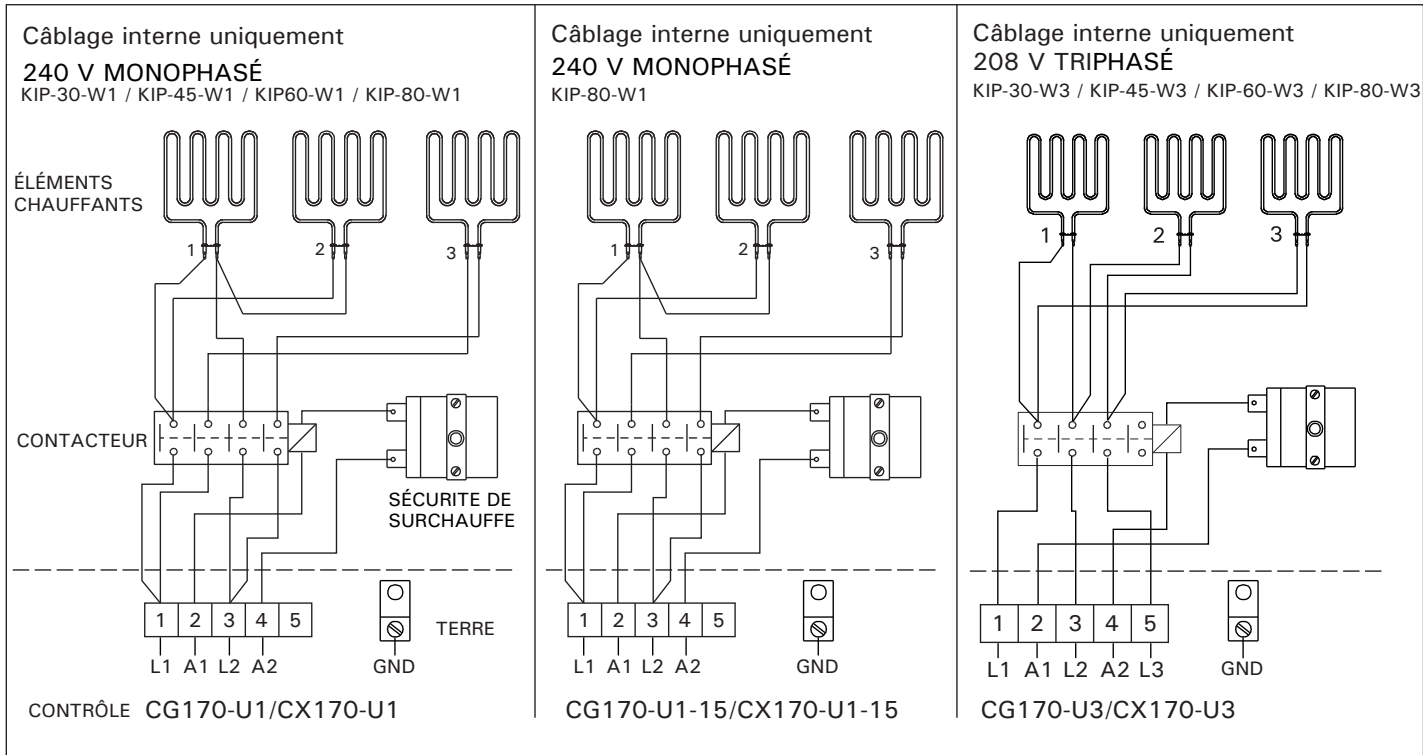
Câblage interne uniquement
240 V MONOPHASÉ
KIP-30-W1 / KIP-45-W1 / KIP60-W1 / KIP-80-W1

ÉLÉMENTS CHAUFFANTS

1 2 3

CONTACTEUR

SÉCURITE DE SURCHAUFFE

| 1 | 2 | 3 | 4 | 5 |
|---|---|---|---|---|

L1 A1 L2 A2

TERRE

GND

CONTRÔLE CG170-U1/CX170-U1

Câblage interne uniquement
240 V MONOPHASÉ
KIP-80-W1

1 2 3

| 1 | 2 | 3 | 4 | 5 |
|---|---|---|---|---|

L1 A1 L2 A2

GND

CG170-U1-15/CX170-U1-15

Câblage interne uniquement
208 V TRIPHASÉ
KIP-30-W3 / KIP-45-W3 / KIP-60-W3 / KIP-80-W3

1 2 3

| 1 | 2 | 3 | 4 | 5 |
|---|---|---|---|---|

L1 A1 L2 A2 L3

GND

CG170-U3/CX170-U3